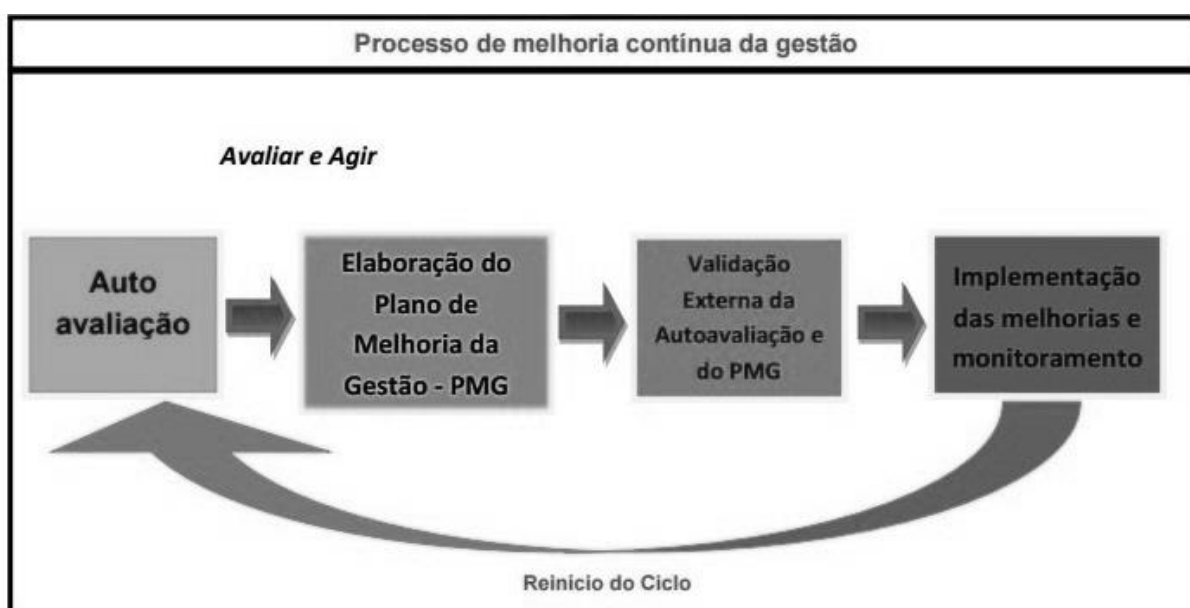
Processo de melhoria contínua da gestão

*Avaliar e Agir*

Auto avaliação

Elaboração do Plano de Melhoria da Gestão - PMG

Validação Externa da Autoavaliação e do PMG

Implementação das melhorias e monitoramento

Reinicio do Ciclo